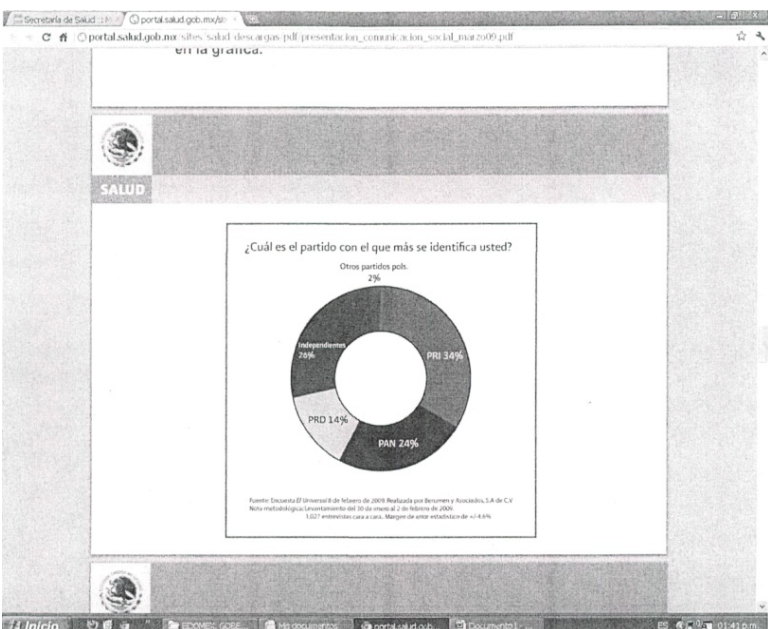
Secretaría de Salud | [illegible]
portal.salud.gob.mx/sit
portal.salud.gob.mx/sites/salud/descargas/pdf/presentacion_comunicacion_social_marzo09.pdf

en la gráfica.

SALUD

¿Cuál es el partido con el que más se identifica usted?

Otros partidos pols.
2%

Independientes
26%

PRI 34%

PRD 14%

PAN 24%

Fuente: Encuesta El Universal 8 de febrero de 2009. Realizada por Berumen y Asociados, S.A de C.V.
Nota metodológica: Levantamiento del 30 de enero al 2 de febrero de 2009.
1,027 entrevistas cara a cara. Margen de error estadístico de +/-4.6%

Inicio
EDOMEX GOBE...
Mis documentos
portal.salud.gob...
Documento1 - ...
ES
01:41 p.m.